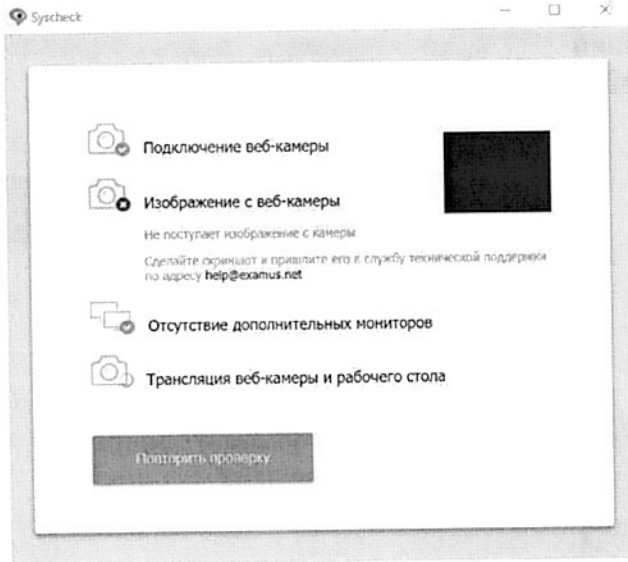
Syscheck

Подключение веб-камеры

Изображение с веб-камеры

Не поступает изображение с камеры

Сделайте скриншот и пришлите его в службу технической поддержки по адресу help@examus.net

Отсутствие дополнительных мониторов

Трансляция веб-камеры и рабочего стола

Повторить проверку